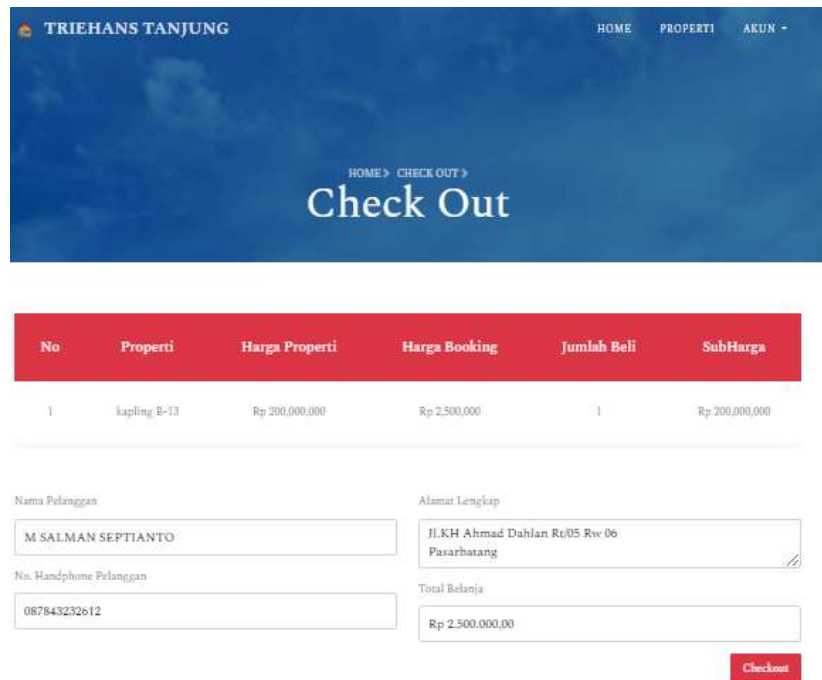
TRIEHANS TANJUNG

HOME PROPERTI AKUN

HOME > CHECK OUT >

Check Out

| No | Properti | Harga Properti | Harga Booking | Jumlah Beli | SubHarga |
|---|---|---|---|---|---|
| 1 | kapling B-13 | Rp 200,000,000 | Rp 2,500,000 | 1 | Rp 200,000,000 |

Nama Pelanggan

M SALMAN SEPTIANTO

No. Handphone Pelanggan

087843232612

Alamat Lengkap

Jl.KH Ahmad Dahlan Rt/05 Rw 06 Pasarbatang

Total Belanja

Rp 2.500.000,00

Checkout